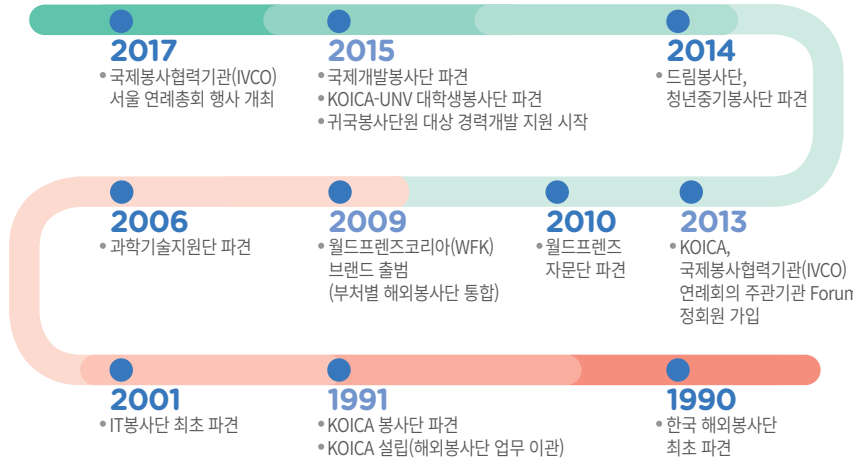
2017
• 국제봉사협력기관(IVCO) 서울 연례총회 행사 개최

2015
• 국제개발봉사단 파견
• KOICA-UNV 대학생봉사단 파견
• 귀국봉사단원 대상 경력개발 지원 시작

2014
• 드림봉사단, 청년중기봉사단 파견

2006
• 과학기술지원단 파견

2009
• 월드프렌즈코리아(WFK) 브랜드 출범 (부처별 해외봉사단 통합)

2010
• 월드프렌즈 자문단 파견

2013
• KOICA, 국제봉사협력기관(IVCO) 연례회의 주관기관 Forum 정회원 가입

2001
• IT봉사단 최초 파견

1991
• KOICA 봉사단 파견
• KOICA 설립(해외봉사단 업무 이관)

1990
• 한국 해외봉사단 최초 파견